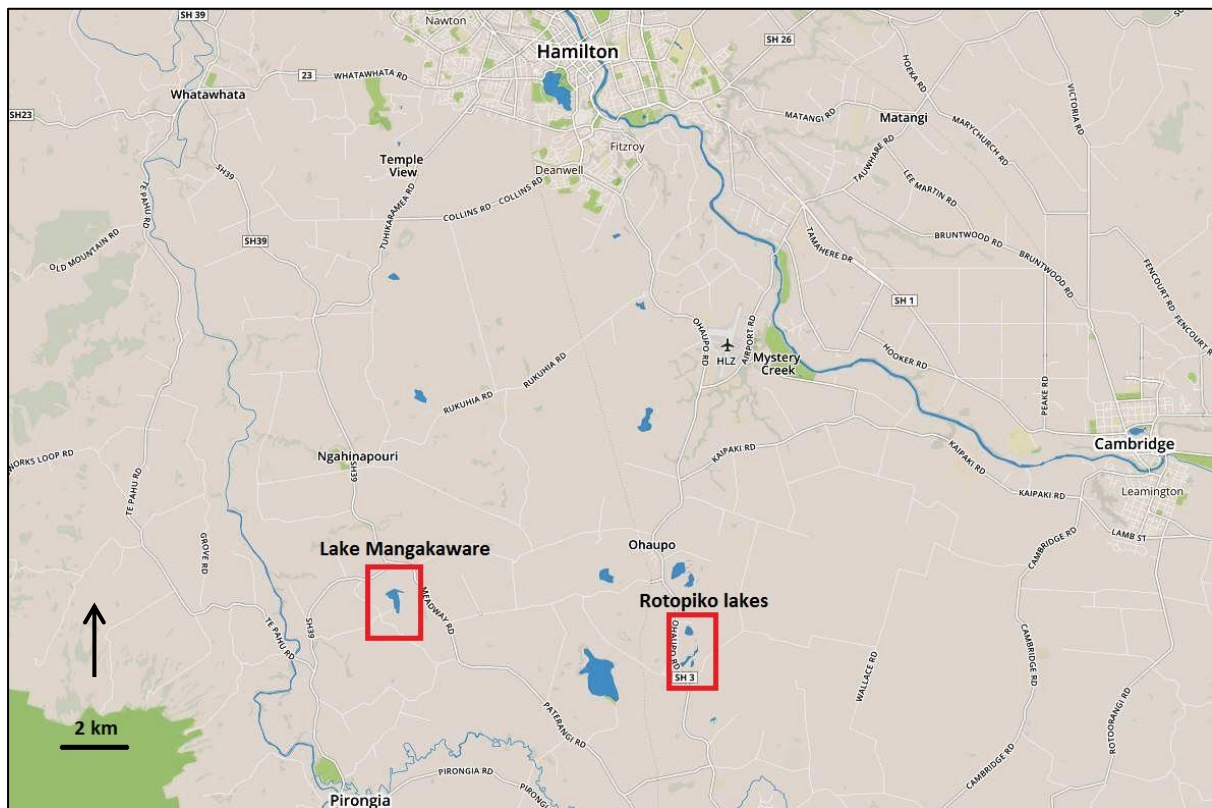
SH 39
Nawton
Hamilton
SH 26
Whatawhata
23 WHATAWHATA RD
SH23
Temple View
Fitzroy
Deanwell
MATANGI RD
Matangi
HOEKA RD
VICTORIA RD
MARYCHURCH RD
TAUWHARE RD
LEE MARTIN RD
COLLINS RD
COLLINS RD
SH39
TUHIKARAMEA RD
TE PAHU RD
OLD MOUNTAIN RD
TAMAHERE DR
BRUNTWOOD RD
BRUNTWOOD RD
FENCOURT RD
FENCOURT RD
SH 1
OHAUPO RD
AIRPORT RD
HLZ
Mystery Creek
HOOKER RD
RUKUHIA RD
RUKUHIA RD
PEAKE RD
KAIPAKI RD
KAIPAKI RD
KAIPAKI RD
Cambridge
Leamington
WORKS LOOP RD
TE PAHU RD
Ngahinapouri
SH39
GROVE RD
LAMB ST
Lake Mangakaware
Ohaupo
Rotopiko lakes
MEADWAY RD
TE PAHU RD
SH39
OHAUPO RD
SH 3
CAMBRIDGE RD
CAMBRIDGE RD
WALLACE RD
ROTOORANGI RD
PATERANGI RD
CAMBRIDGE RD
2 km
PIRONGIA RD
PIRONGIA
Pirongia